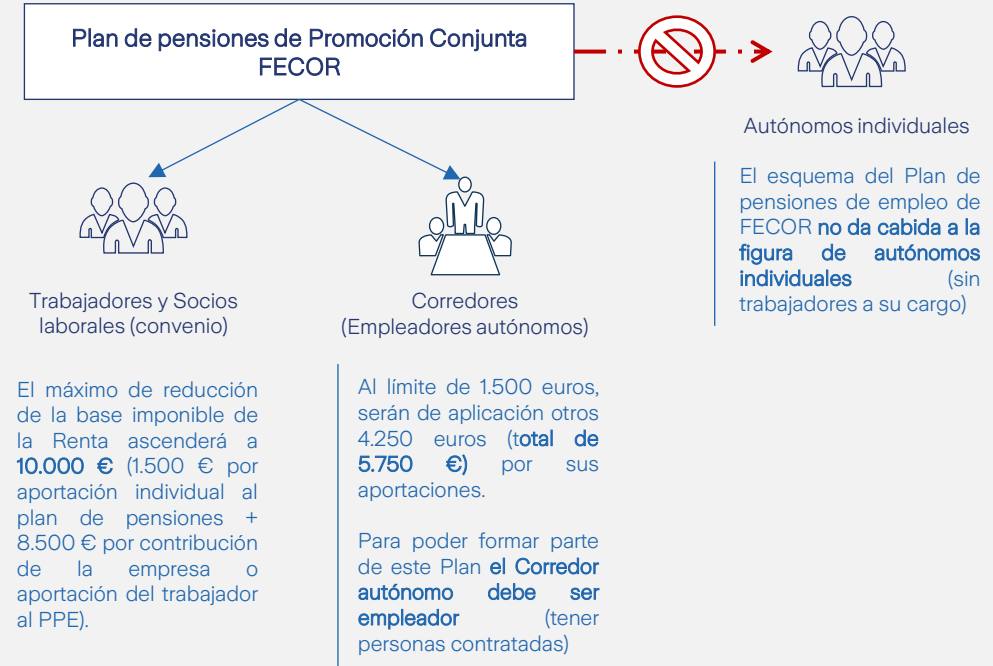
Plan de pensiones de Promoción Conjunta FECOR

Autónomos individuales

El esquema del Plan de pensiones de empleo de FECOR no da cabida a la figura de autónomos individuales (sin trabajadores a su cargo)

Trabajadores y Socios laborales (convenio)

Corredores (Empleadores autónomos)

El máximo de reducción de la base imponible de la Renta ascenderá a 10.000 € (1.500 € por aportación individual al plan de pensiones + 8.500 € por contribución de la empresa o aportación del trabajador al PPE).

Al límite de 1.500 euros, serán de aplicación otros 4.250 euros (total de 5.750 €) por sus aportaciones.

Para poder formar parte de este Plan el Corredor autónomo debe ser empleador (tener personas contratadas)